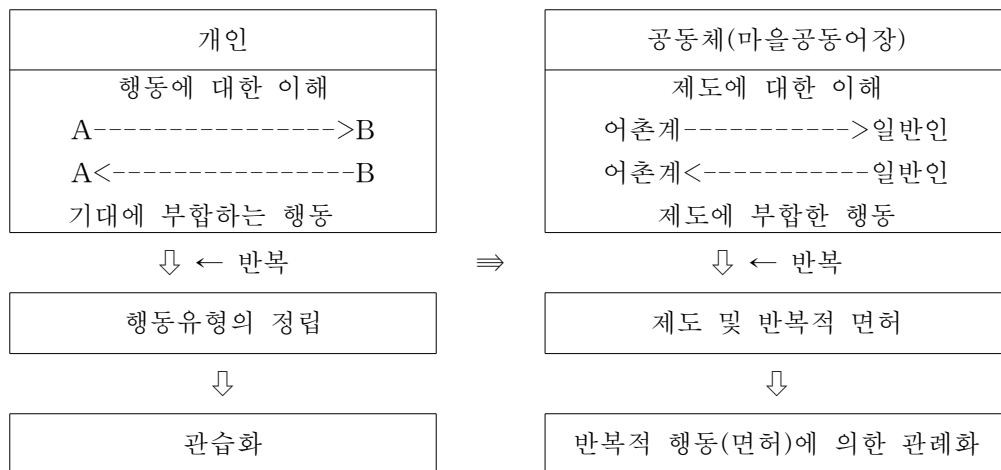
개인

행동에 대한 이해

A---------------->B

A<----------------B

기대에 부합하는 행동

⇩ ← 반복

행동유형의 정립

⇩

관습화

⟹

공동체(마을공동어장)

제도에 대한 이해

어촌계----------->일반인

어촌계<-----------일반인

제도에 부합한 행동

⇩ ← 반복

제도 및 반복적 면허

⇩

반복적 행동(면허)에 의한 관례화